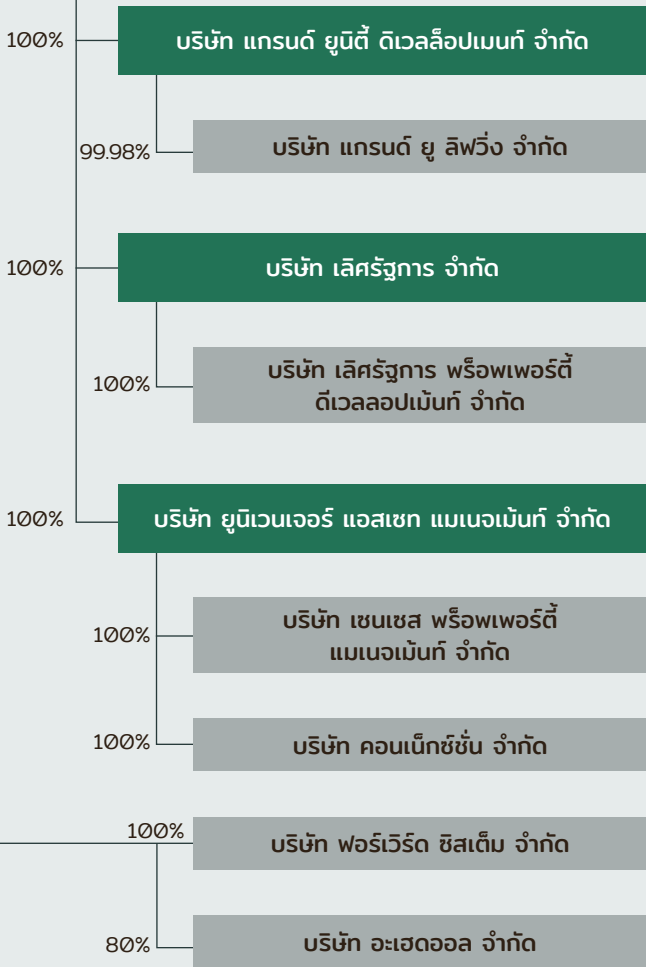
100%
บริษัท แกรนด์ ยูนิตี้ ดิเวลล็อปเมนท์ จำกัด

99.98%
บริษัท แกรนด์ ยู ลิฟวิ่ง จำกัด

100%
บริษัท เลิศรัฐการ จำกัด

100%
บริษัท เลิศรัฐการ พร็อพเพอร์ตี้ ดีเวลลอปเม้นท์ จำกัด

100%
บริษัท ยูนิเวนเจอร์ แอสเซท แมเนจเม้นท์ จำกัด

100%
บริษัท เซนเซส พร็อพเพอร์ตี้ แมเนจเม้นท์ จำกัด

100%
บริษัท คอนเน็กซ์ชั่น จำกัด

100%
บริษัท ฟอร์เวิร์ด ซิสเต็ม จำกัด

80%
บริษัท อะเฮดออล จำกัด